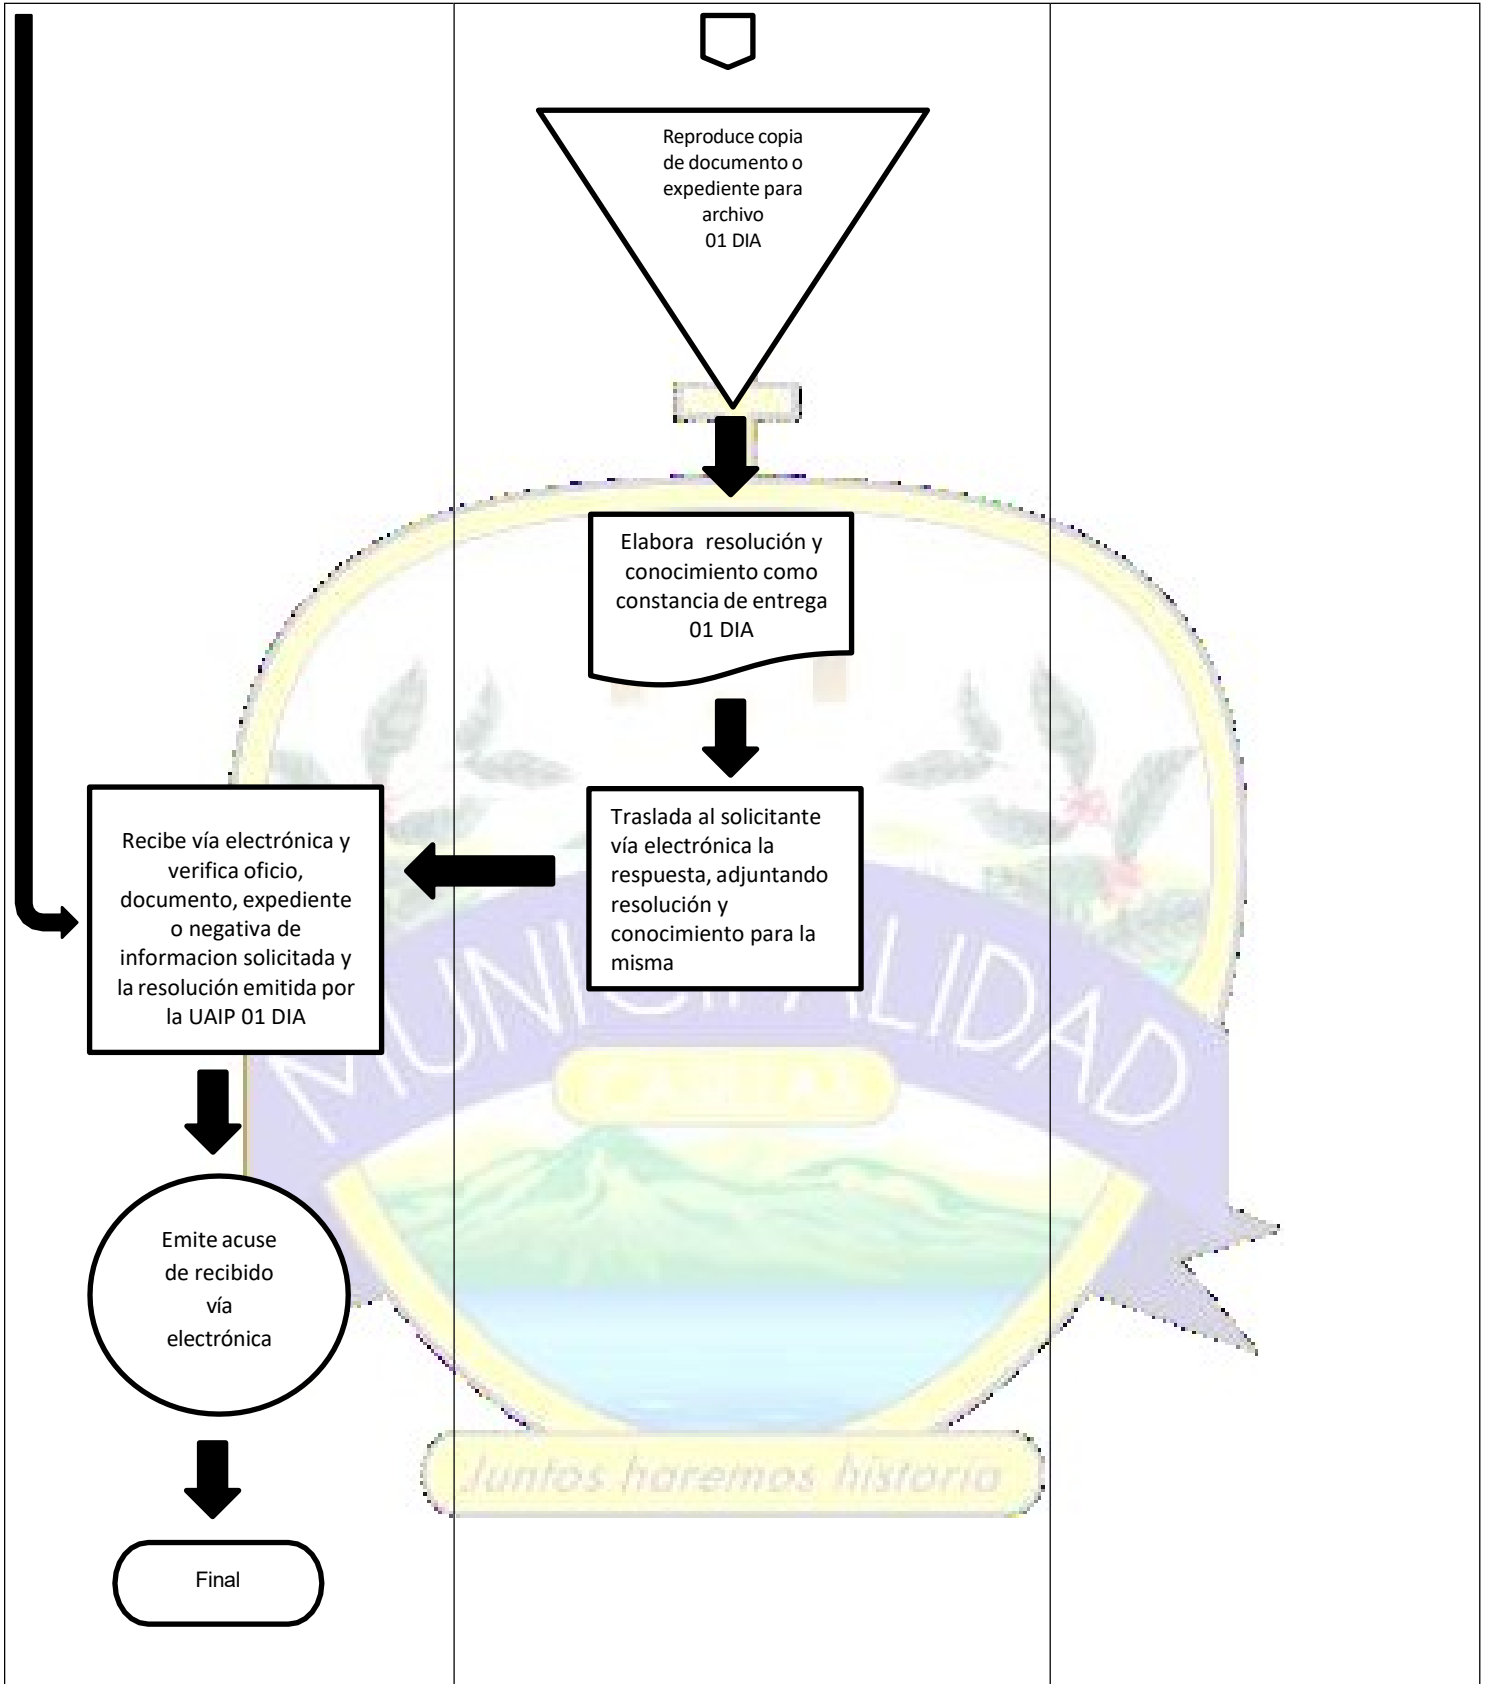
Reproduce copia de documento o expediente para archivo
01 DIA

Elabora resolución y conocimiento como constancia de entrega
01 DIA

Traslada al solicitante vía electrónica la respuesta, adjuntando resolución y conocimiento para la misma

Recibe vía electrónica y verifica oficio, documento, expediente o negativa de informacion solicitada y la resolución emitida por la UAIP 01 DIA

Emite acuse de recibido vía electrónica

Final

MUNICIPALIDAD

Juntos haremos historia